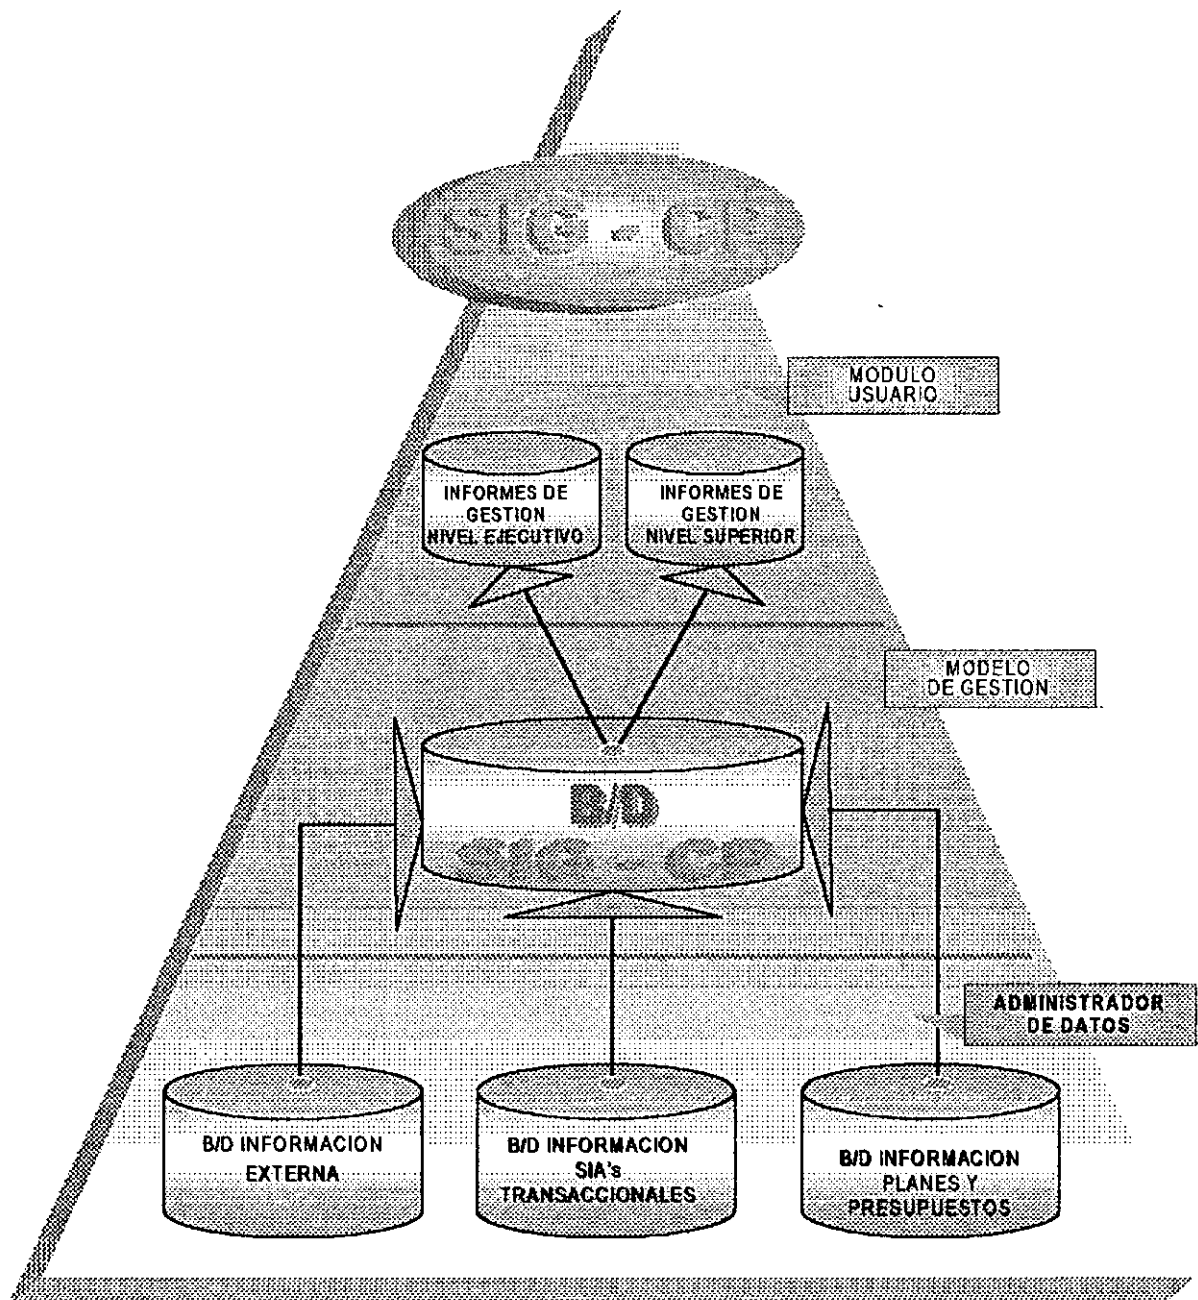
SIG - CP

MODULO USUARIO

INFORMES DE GESTION NIVEL EJECUTIVO

INFORMES DE GESTION NIVEL SUPERIOR

MODELO DE GESTION

B/D
SIG - CP

ADMINISTRADOR DE DATOS

B/D INFORMACION EXTERNA

B/D INFORMACION SIA's TRANSACCIONALES

B/D INFORMACION PLANES Y PRESUPUESTOS